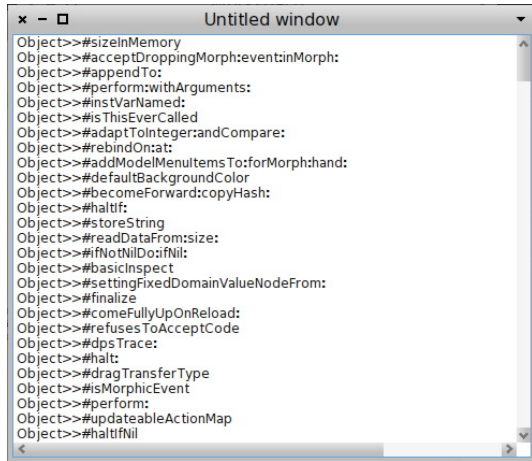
× – □ Untitled window

Object>>#sizeInMemory
Object>>#acceptDroppingMorph:event:inMorph:
Object>>#appendTo:
Object>>#perform:withArguments:
Object>>#instVarNamed:
Object>>#isThisEverCalled
Object>>#adaptToInteger:andCompare:
Object>>#rebindOn:at:
Object>>#addModelMenuItemsTo:forMorph:hand:
Object>>#defaultBackgroundColor
Object>>#becomeForward:copyHash:
Object>>#haltIf:
Object>>#storeString
Object>>#readDataFrom:size:
Object>>#ifNotNilDo:ifNil:
Object>>#basicInspect
Object>>#settingFixedDomainValueNodeFrom:
Object>>#finalize
Object>>#comeFullyUpOnReload:
Object>>#refusesToAcceptCode
Object>>#dpsTrace:
Object>>#halt:
Object>>#dragTransferType
Object>>#isMorphicEvent
Object>>#perform:
Object>>#updateableActionMap
Object>>#haltIfNil